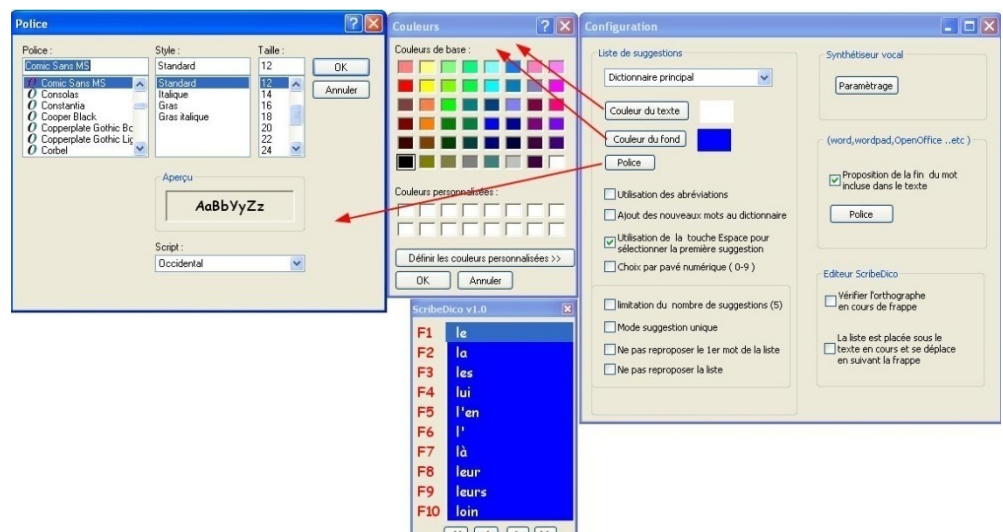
Police

Police :
Comic Sans MS
Comic Sans MS
Consolas
Constantia
Cooper Black
Copperplate Gothic Bo
Copperplate Gothic Lig
Corbel

Style :
Standard
Standard
Italique
Gras
Gras italique

Taille :
12
12
14
16
18
20
22
24

OK
Annuler

Aperçu
AaBbYyZz

Script :
Occidental

Couleurs

Couleurs de base :

Couleurs personnalisées :

Définir les couleurs personnalisées >>

OK
Annuler

Configuration

Liste de suggestions
Dictionnaire principal
Couleur du texte
Couleur du fond
Police
Utilisation des abréviations
Ajout des nouveaux mots au dictionnaire
Utilisation de la touche Espace pour sélectionner la première suggestion
Choix par pavé numérique ( 0-9 )
limitation du nombre de suggestions (5)
Mode suggestion unique
Ne pas reproposer le 1er mot de la liste
Ne pas reproposer la liste

Synthétiseur vocal
Paramétrage

(word,wordpad,OpenOffice ..etc )
Proposition de la fin du mot incluse dans le texte
Police

Editeur ScribeDico
Vérifier l'orthographe en cours de frappe
La liste est placée sous le texte en cours et se déplace en suivant la frappe

ScribeDico v1.0
F1 le
F2 la
F3 les
F4 lui
F5 l'en
F6 l'
F7 là
F8 leur
F9 leurs
F10 loin